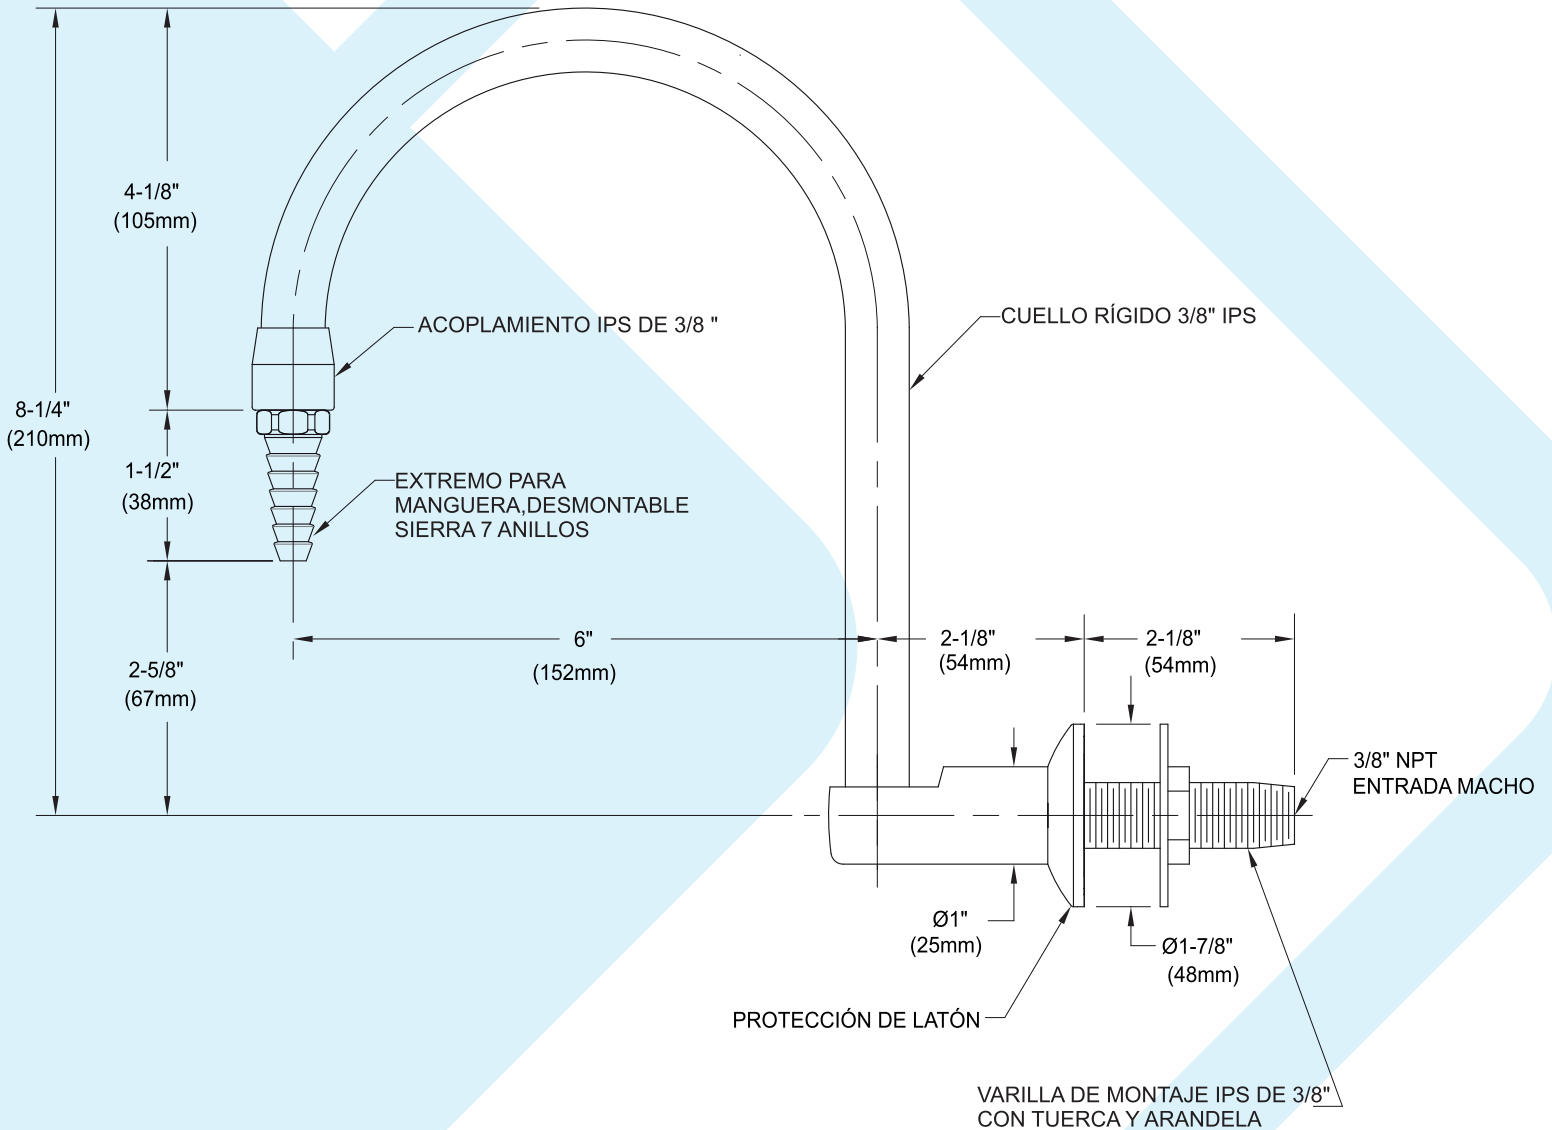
4-1/8"
(105mm)

8-1/4"
(210mm)

1-1/2"
(38mm)

2-5/8"
(67mm)

ACOPLAMIENTO IPS DE 3/8 "

CUELLO RÍGIDO 3/8" IPS

EXTREMO PARA
MANGUERA,DESMONTABLE
SIERRA 7 ANILLOS

6"
(152mm)

2-1/8"
(54mm)

2-1/8"
(54mm)

3/8" NPT
ENTRADA MACHO

Ø1"
(25mm)

Ø1-7/8"
(48mm)

PROTECCIÓN DE LATÓN

VARILLA DE MONTAJE IPS DE 3/8"
CON TUERCA Y ARANDELA